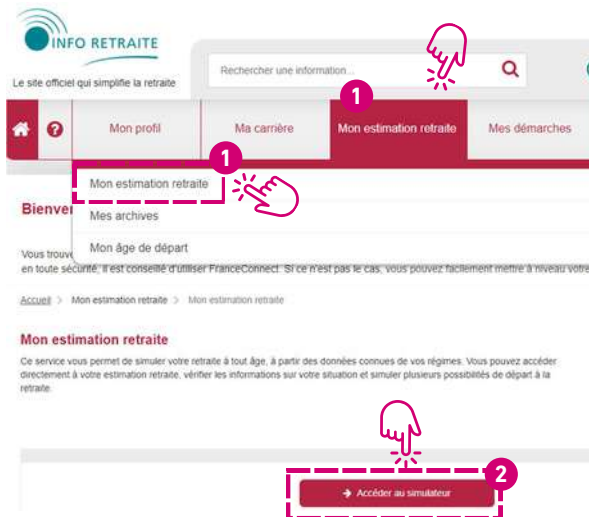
INFO RETRAITE

Le site officiel qui simplifie la retraite

Rechercher une information...

1

Mon profil | Ma carrière | Mon estimation retraite | Mes démarches

1

Mon estimation retraite

Mes archives

Mon âge de départ

Bienve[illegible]

Vous trouve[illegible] en toute sécurité, il est conseillé d'utiliser FranceConnect. Si ce n'est pas le cas, vous pouvez facilement mettre à niveau votre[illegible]

Accueil > Mon estimation retraite > Mon estimation retraite

Mon estimation retraite

Ce service vous permet de simuler votre retraite à tout âge, à partir des données connues de vos régimes. Vous pouvez accéder directement à votre estimation retraite, vérifier les informations sur votre situation et simuler plusieurs possibilités de départ à la retraite.

2

Accéder au simulateur